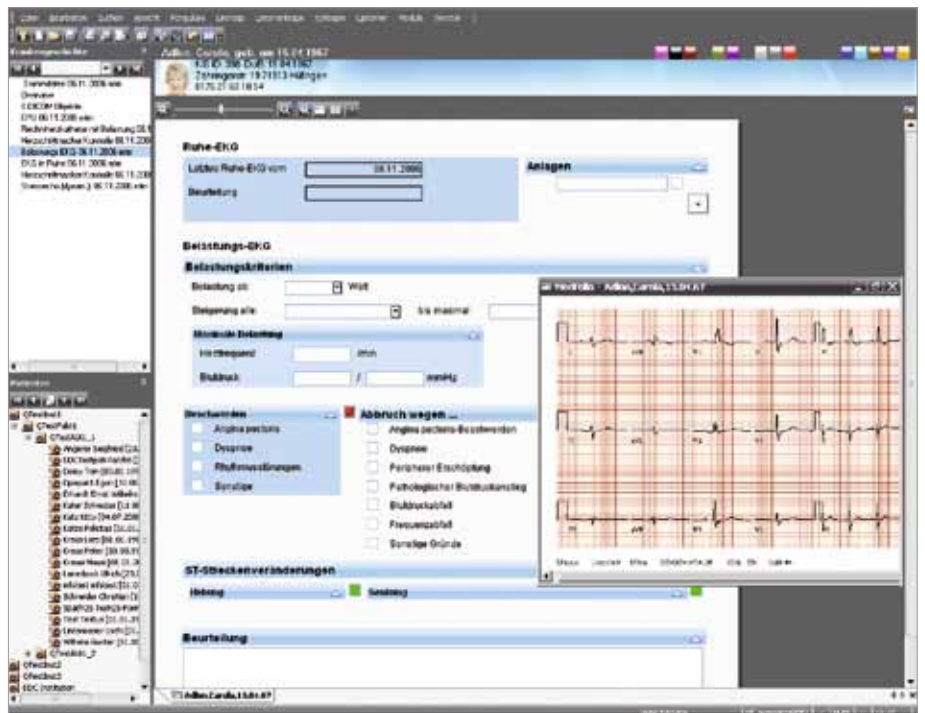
Datei Bearbeiten Suchen Ansicht Formulare Termine Unterverträge Extras Optionen Module Service

Krankengeschichte

Diagnosen 08.11.2006 wie
Dokumente
DICOM Objekte
EPU 08.11.2006 wie
Rechtsherzkatheter mit Belastung 08.11
Herzschrittmacher Kontrolle 08.11.2006
Belastungs-EKG 08.11.2006 wie
EKG in Ruhe 08.11.2006 wie
Herzschrittmacher Kontrolle 08.11.2006
Stresstest 08.11.2006

Patienten

Angerer Siegfried
Deckert Christian
Reiter Peter
Wilhelm Gunter

Adlon, Carolin, geb. am 15.01.1967
K.K.ID: 308 Duff: 11.04.1947
Zeitangaben: 19.7.1913 Hallingen
0175 21 63 18 54

Ruhe-EKG

Letztes Ruhe-EKG vom 08.11.2006

Beurteilung

Anlagen

Belastungs-EKG

Belastungskriterien

Belastung ab Watt

Steigerung alle bis maximal

Maximale Belastung

Herzfrequenz /min

Blutdruck / mmHg

Beschwerden
Angina pectoris
Dyspnoe
Rhythmusstörungen
Sonstige

Abbruch wegen ...
Angina pectoris-Beschwerden
Dyspnoe
Peripherer Erschöpfung
Pathologischer Blutdruckanstieg
Blutdruckabfall
Frequenzabfall
Sonstige Gründe

ST-Streckenveränderungen

Hebung

Senkung

Beurteilung

Medimax - Adlon, Carolin, 15.01.67

Adlon Carolin 15.01.67